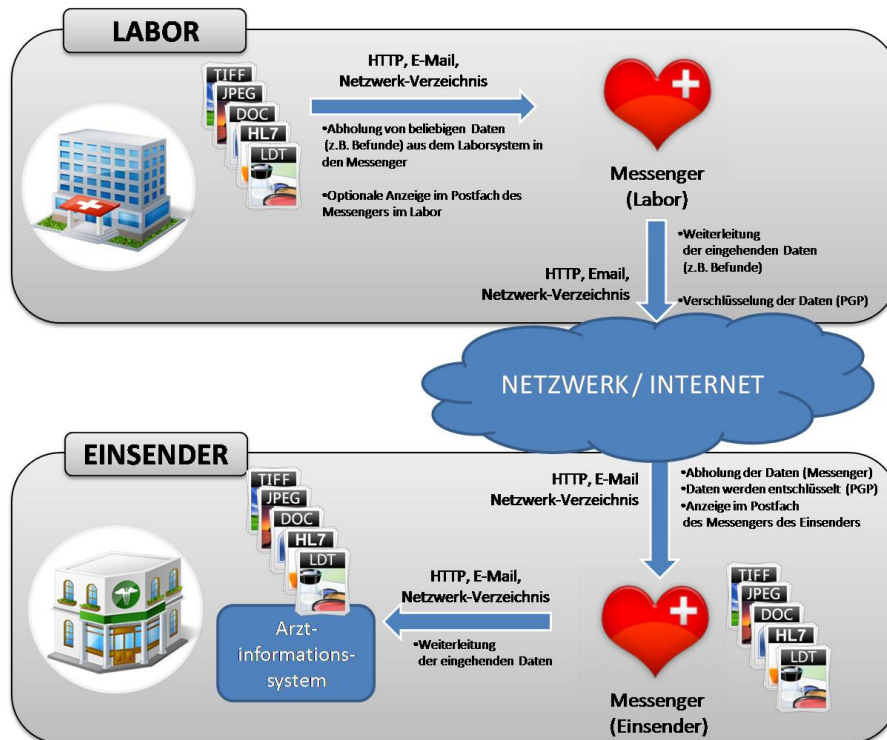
LABOR

TIFF
JPEG
DOC
HL7
LDT

HTTP, E-Mail, Netzwerk-Verzeichnis

•Abholung von beliebigen Daten (z.B. Befunde) aus dem Laborsystem in den Messenger

•Optionale Anzeige im Postfach des Messengers im Labor

Messenger (Labor)

•Weiterleitung der eingehenden Daten (z.B. Befunde)

•Verschlüsselung der Daten (PGP)

HTTP, Email, Netzwerk-Verzeichnis

NETZWERK / INTERNET

EINSENDER

TIFF
JPEG
DOC
HL7
LDT

HTTP, E-Mail Netzwerk-Verzeichnis

•Abholung der Daten (Messenger)
•Daten werden entschlüsselt (PGP)
•Anzeige im Postfach des Messengers des Einsenders

HTTP, E-Mail, Netzwerk-Verzeichnis

•Weiterleitung der eingehenden Daten

Arzt-informations-system

Messenger (Einsender)

TIFF
JPEG
DOC
HL7
LDT